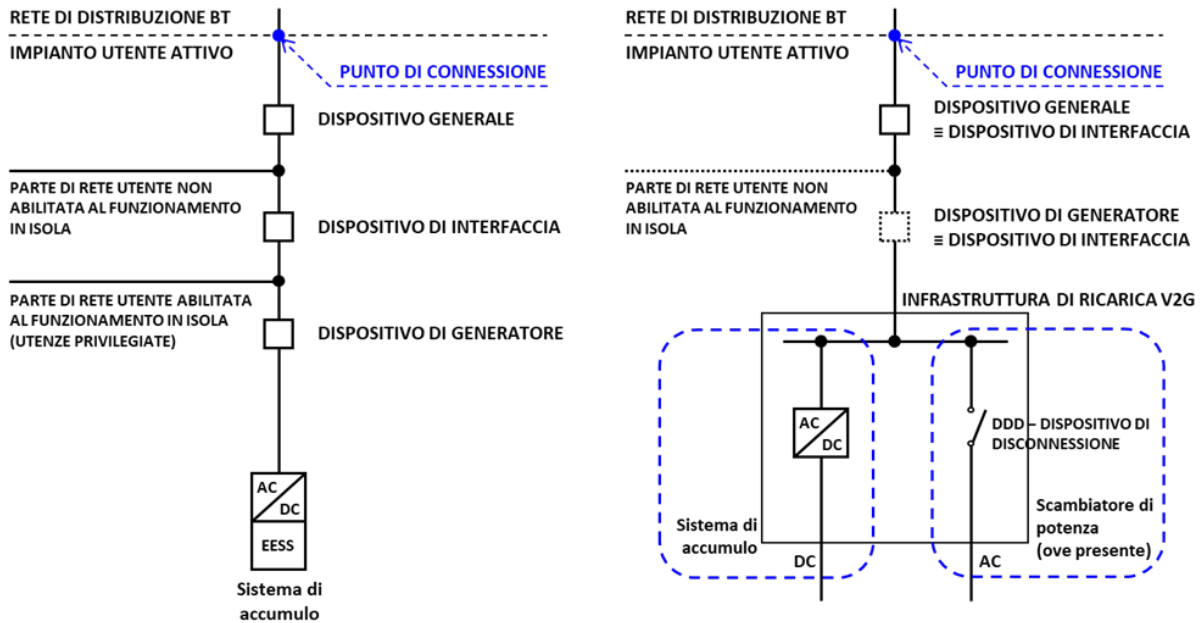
RETE DI DISTRIBUZIONE BT

IMPIANTO UTENTE ATTIVO

PUNTO DI CONNESSIONE

DISPOSITIVO GENERALE

PARTE DI RETE UTENTE NON ABILITATA AL FUNZIONAMENTO IN ISOLA

DISPOSITIVO DI INTERFACCIA

PARTE DI RETE UTENTE ABILITATA AL FUNZIONAMENTO IN ISOLA (UTENZE PRIVILEGIATE)

DISPOSITIVO DI GENERATORE

AC
DC

EESS

Sistema di accumulo

RETE DI DISTRIBUZIONE BT

IMPIANTO UTENTE ATTIVO

PUNTO DI CONNESSIONE

DISPOSITIVO GENERALE
≡ DISPOSITIVO DI INTERFACCIA

PARTE DI RETE UTENTE NON ABILITATA AL FUNZIONAMENTO IN ISOLA

DISPOSITIVO DI GENERATORE
≡ DISPOSITIVO DI INTERFACCIA

INFRASTRUTTURA DI RICARICA V2G

AC
DC

DDD – DISPOSITIVO DI DISCONNESSIONE

Sistema di accumulo

DC

Scambiatore di potenza (ove presente)

AC